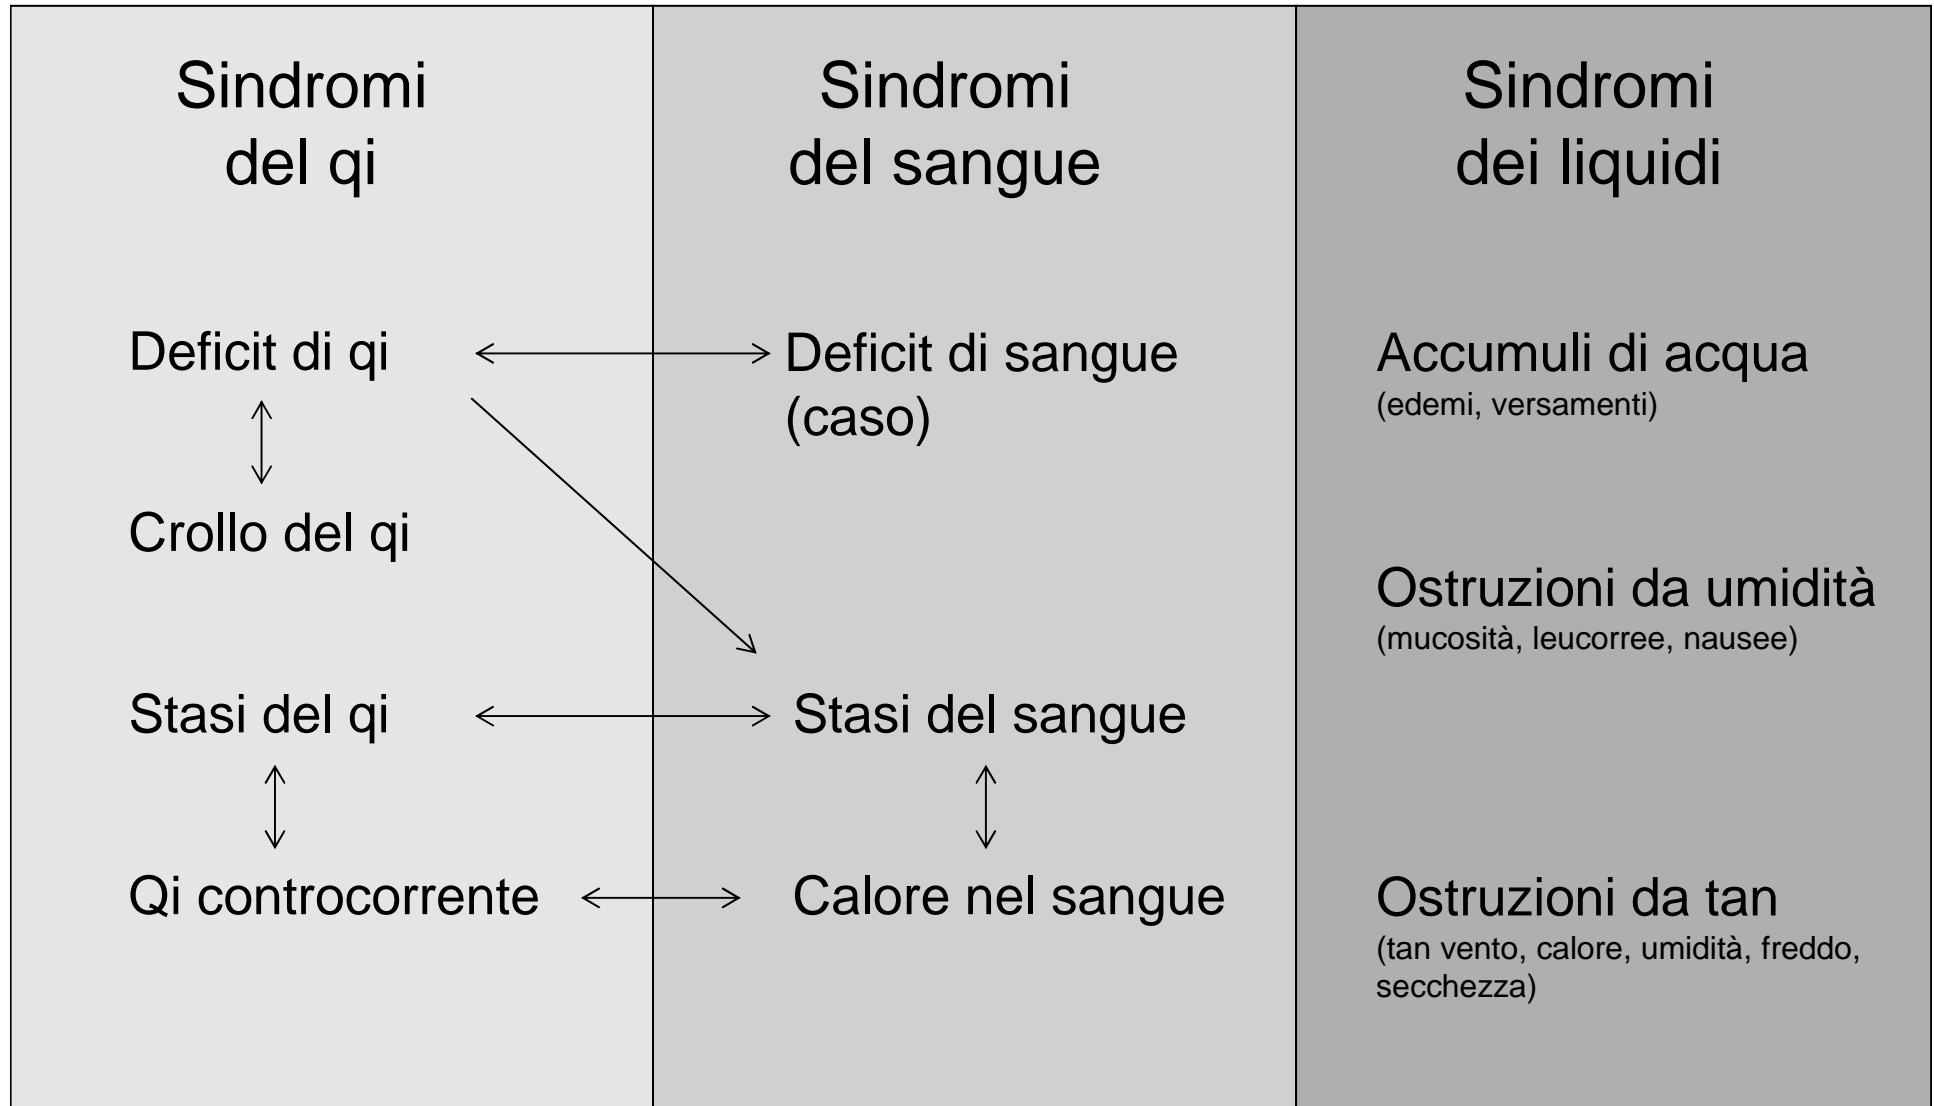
Sindromi del qi

Deficit di qi

Crollo del qi

Stasi del qi

Qi controcorrente

Sindromi del sangue

Deficit di sangue (caso)

Stasi del sangue

Calore nel sangue

Sindromi dei liquidi

Accumuli di acqua
(edemi, versamenti)

Ostruzioni da umidità
(mucosità, leucorree, nausee)

Ostruzioni da tan
(tan vento, calore, umidità, freddo, secchezza)